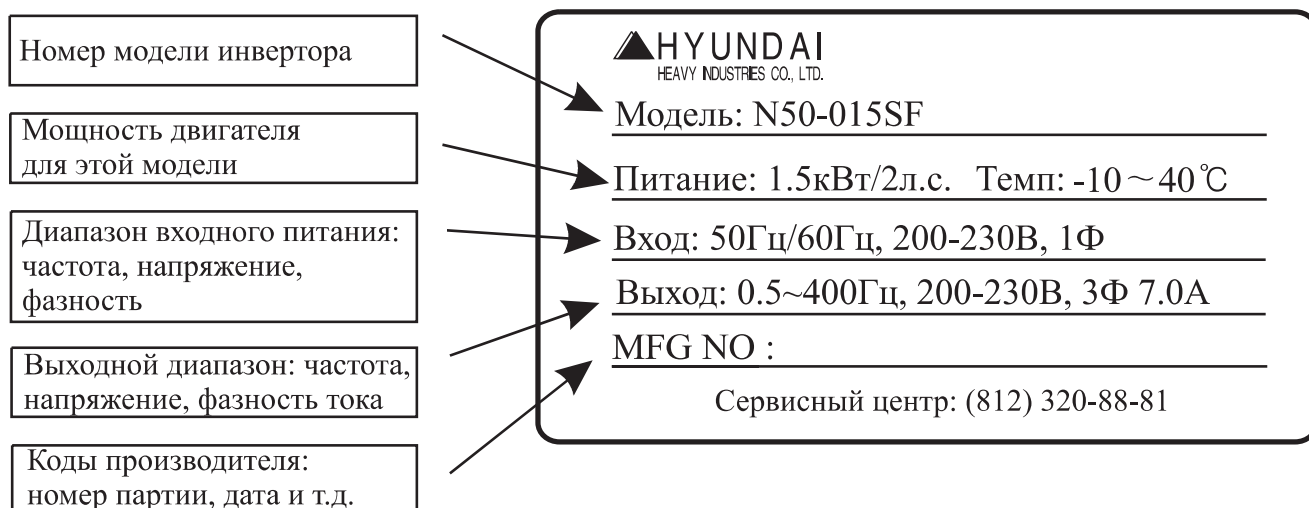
Номер модели инвертора

Мощность двигателя для этой модели

Диапазон входного питания: частота, напряжение, фазность

Выходной диапазон: частота, напряжение, фазность тока

Коды производителя: номер партии, дата и т.д.

HYUNDAI
HEAVY INDUSTRIES CO., LTD.

Модель: N50-015SF

Питание: 1.5кВт/2л.с. Темп: -10 ~ 40℃

Вход: 50Гц/60Гц, 200-230В, 1Ф

Выход: 0.5~400Гц, 200-230В, 3Ф 7.0А

MFG NO :

Сервисный центр: (812) 320-88-81